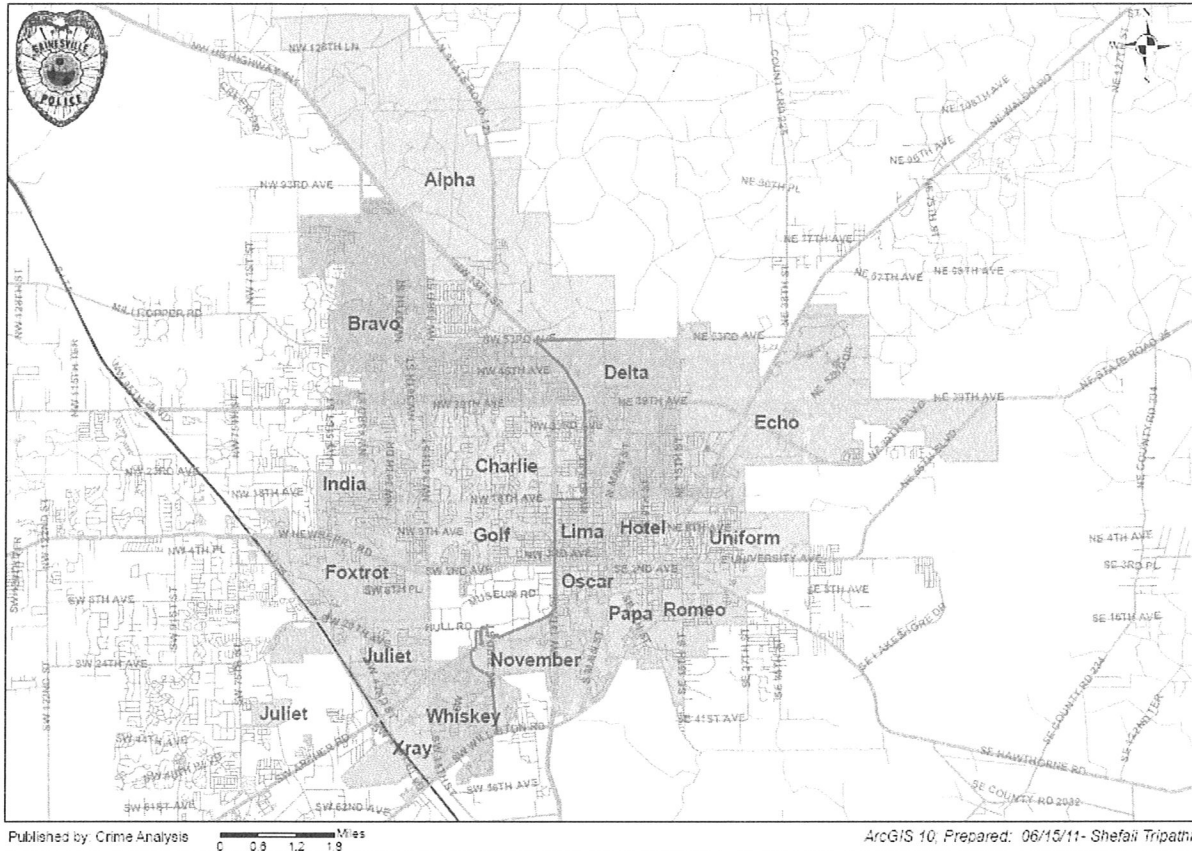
GAINESVILLE POLICE

NW 126TH LN
NW US HIGHWAY 441
NW 93RD AVE
Alpha
NE 90TH PL
NE 77TH AVE
NE 69TH AVE
MILLHOPPER RD
Bravo
NW 53RD AVE
NE 53RD AVE
Delta
NW 45TH AVE
NW 39TH AVE
NE 39TH AVE
Echo
Charlie
India
NW 23RD AVE
NW 18TH AVE
NW 16TH AVE
Golf
Lima
Hotel
Uniform
W NEWBERRY RD
NW 8TH AVE
NW 4TH PL
UNIVERSITY AVE
NE 4TH AVE
Foxtrot
SW 2ND AVE
SE 2ND AVE
Oscar
SE 3RD PL
SW 8TH AVE
MUSEUM RD
SE 8TH AVE
Papa
Romeo
HULL RD
SE 16TH AVE
SW 24TH AVE
Juliet
November
Juliet
Whiskey
SE 41ST AVE
Xray
ARCHER RD
SW WILLISTON RD
SW 56TH AVE
SE HAWTHORNE RD
SW 62ND AVE
SE COUNTY RD 2082
COUNTY RD 225
NE COUNTY RD 234
SE COUNTY RD 234

Published by: Crime Analysis
0 0.6 1.2 1.9 Miles
ArcGIS 10, Prepared: 06/15/11- Shefali Tripathi